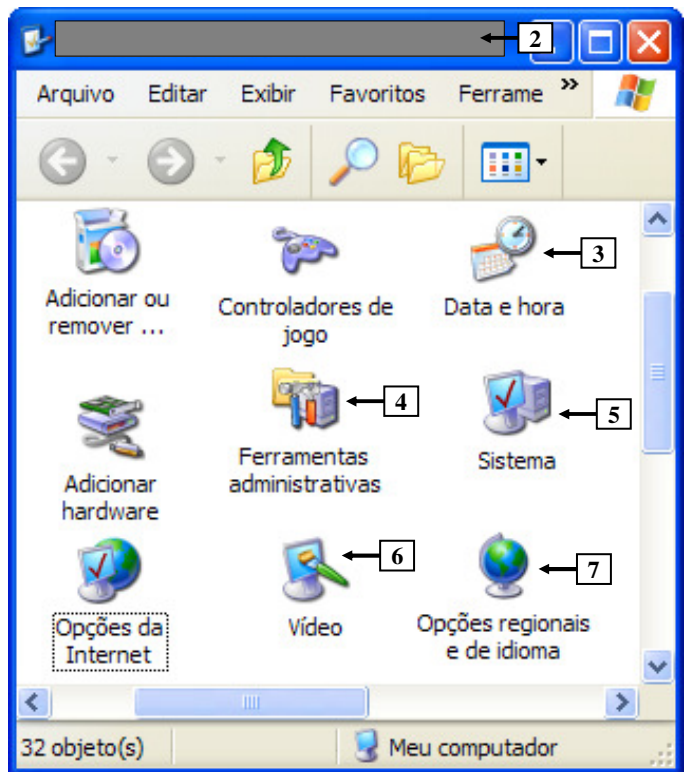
2

Arquivo Editar Exibir Favoritos Ferrame »

Adicionar ou remover ...

Controladores de jogo

Data e hora

3

Ferramentas administrativas

4

Sistema

5

Adicionar hardware

Opções da Internet

Vídeo

6

Opções regionais e de idioma

7

32 objeto(s)

Meu computador